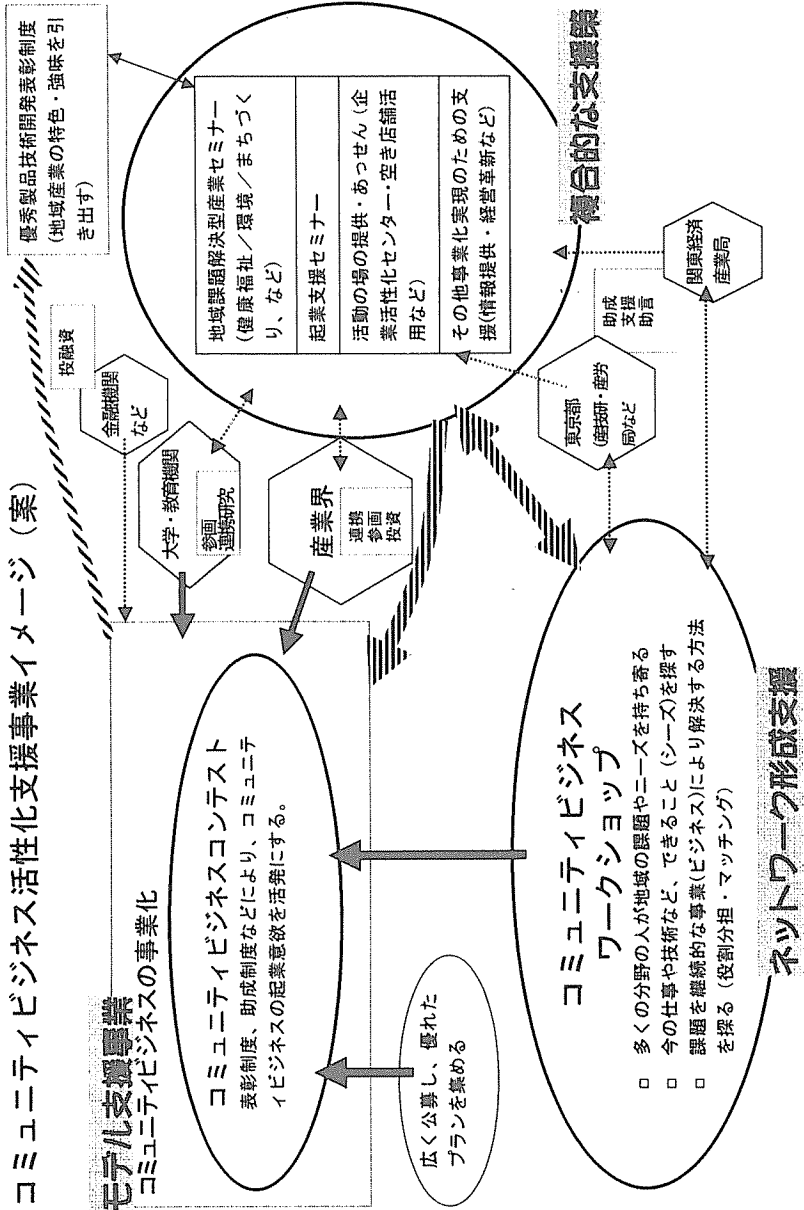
コミュニティビジネス活性化支援事業イメージ（案）

モデル支援事業
コミュニティビジネスの事業化

広く公募し、優れたプランを集める

コミュニティビジネスコンテスト
表彰制度、助成制度などにより、コミュニティビジネスの起業意欲を活発にする。

コミュニティビジネス
ワークショップ
□ 多くの分野の人が地域の課題やニーズを持ち寄る
□ 今の仕事や技術など、できること（シーズ）を探す
□ 課題を継続的な事業（ビジネス）により解決する方法を探る（役割分担・マッチング）

ネットワーク形成支援

金融機関など
投融資

大学・教育機関
参画
調査研究

産業界
連携
参画
投資

県京都（産技研・産労局など）

関東経済産業局
助成
支援
助言

地域課題解決型産業セミナー（健康福祉／環境／まちづくり、など）
起業支援セミナー
活動の場の提供・あっせん（企業活性化センター・空き店舗活用など）
その他事業化実現のための支援（情報提供・経営革新など）

優秀製品技術開発表彰制度（地域産業の特色・強味を引き出す）

複合的な支援策